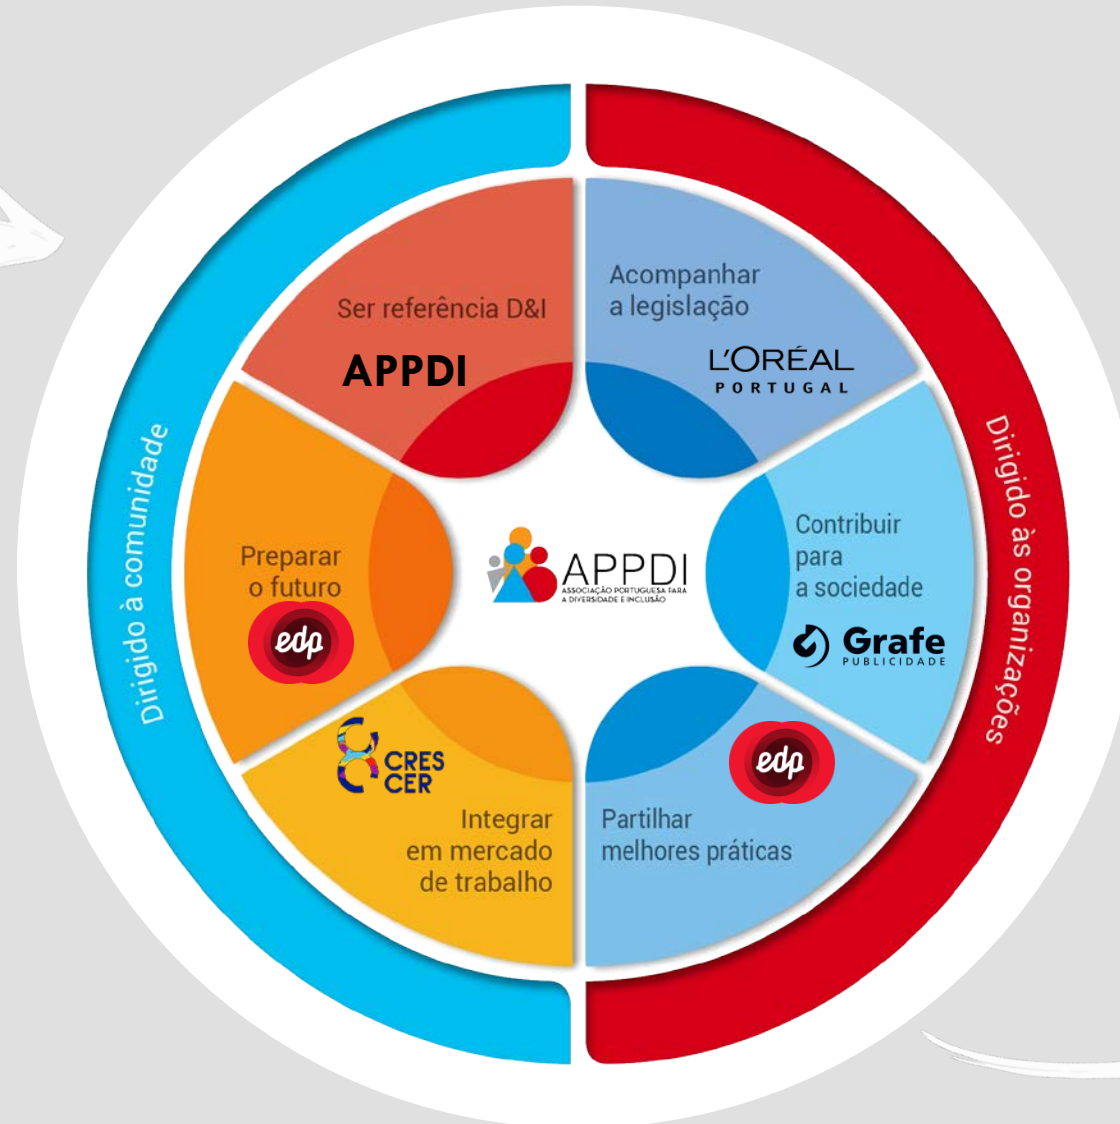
Dirigido à comunidade

Dirigido às organizações

Ser referência D&I
APPDI

Acompanhar a legislação
L'ORÉAL PORTUGAL

Preparar o futuro
edp

APPDI
ASSOCIAÇÃO PORTUGUESA PARA A DIVERSIDADE E INCLUSÃO

Contribuir para a sociedade
Grafe PUBLICIDADE

CRES CER
Integrar em mercado de trabalho

edp
Partilhar melhores práticas